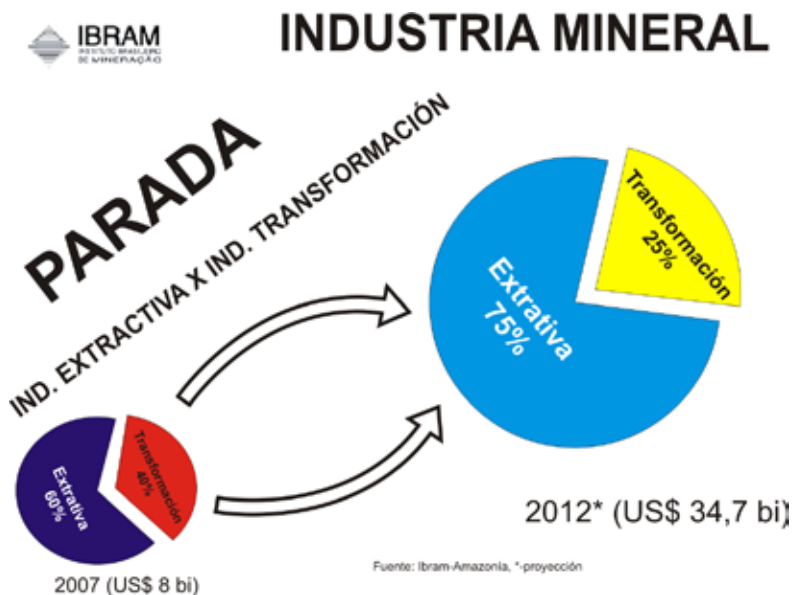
IBRAM
INSTITUTO BRASILEIRO DE MINERAÇÃO

INDUSTRIA MINERAL

PARADA

IND. EXTRACTIVA X IND. TRANSFORMACIÓN

Extrativa
75%

Transformación
25%

Extrativa
60%

Transformación
40%

2012* (US$ 34,7 bi)

2007 (US$ 8 bi)

Fuente: Ibram-Amazonia, *-proyección